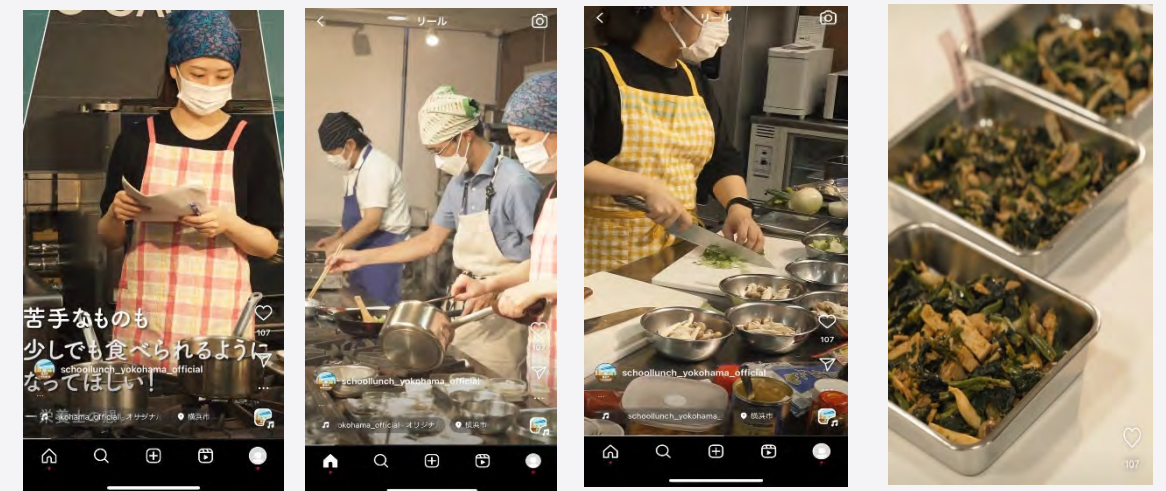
苦手なものも
少しでも食べられるように
なってほしい！

107

schoollunch_yokohama_official

_yokohama_official - オリジナ

横浜市

リール

schoollunch_yokohama_official

okohama_official - オリジナ

横浜市

リール

107

schoollunch_yokohama_official

schoollunch_yokohama_

横浜市

107